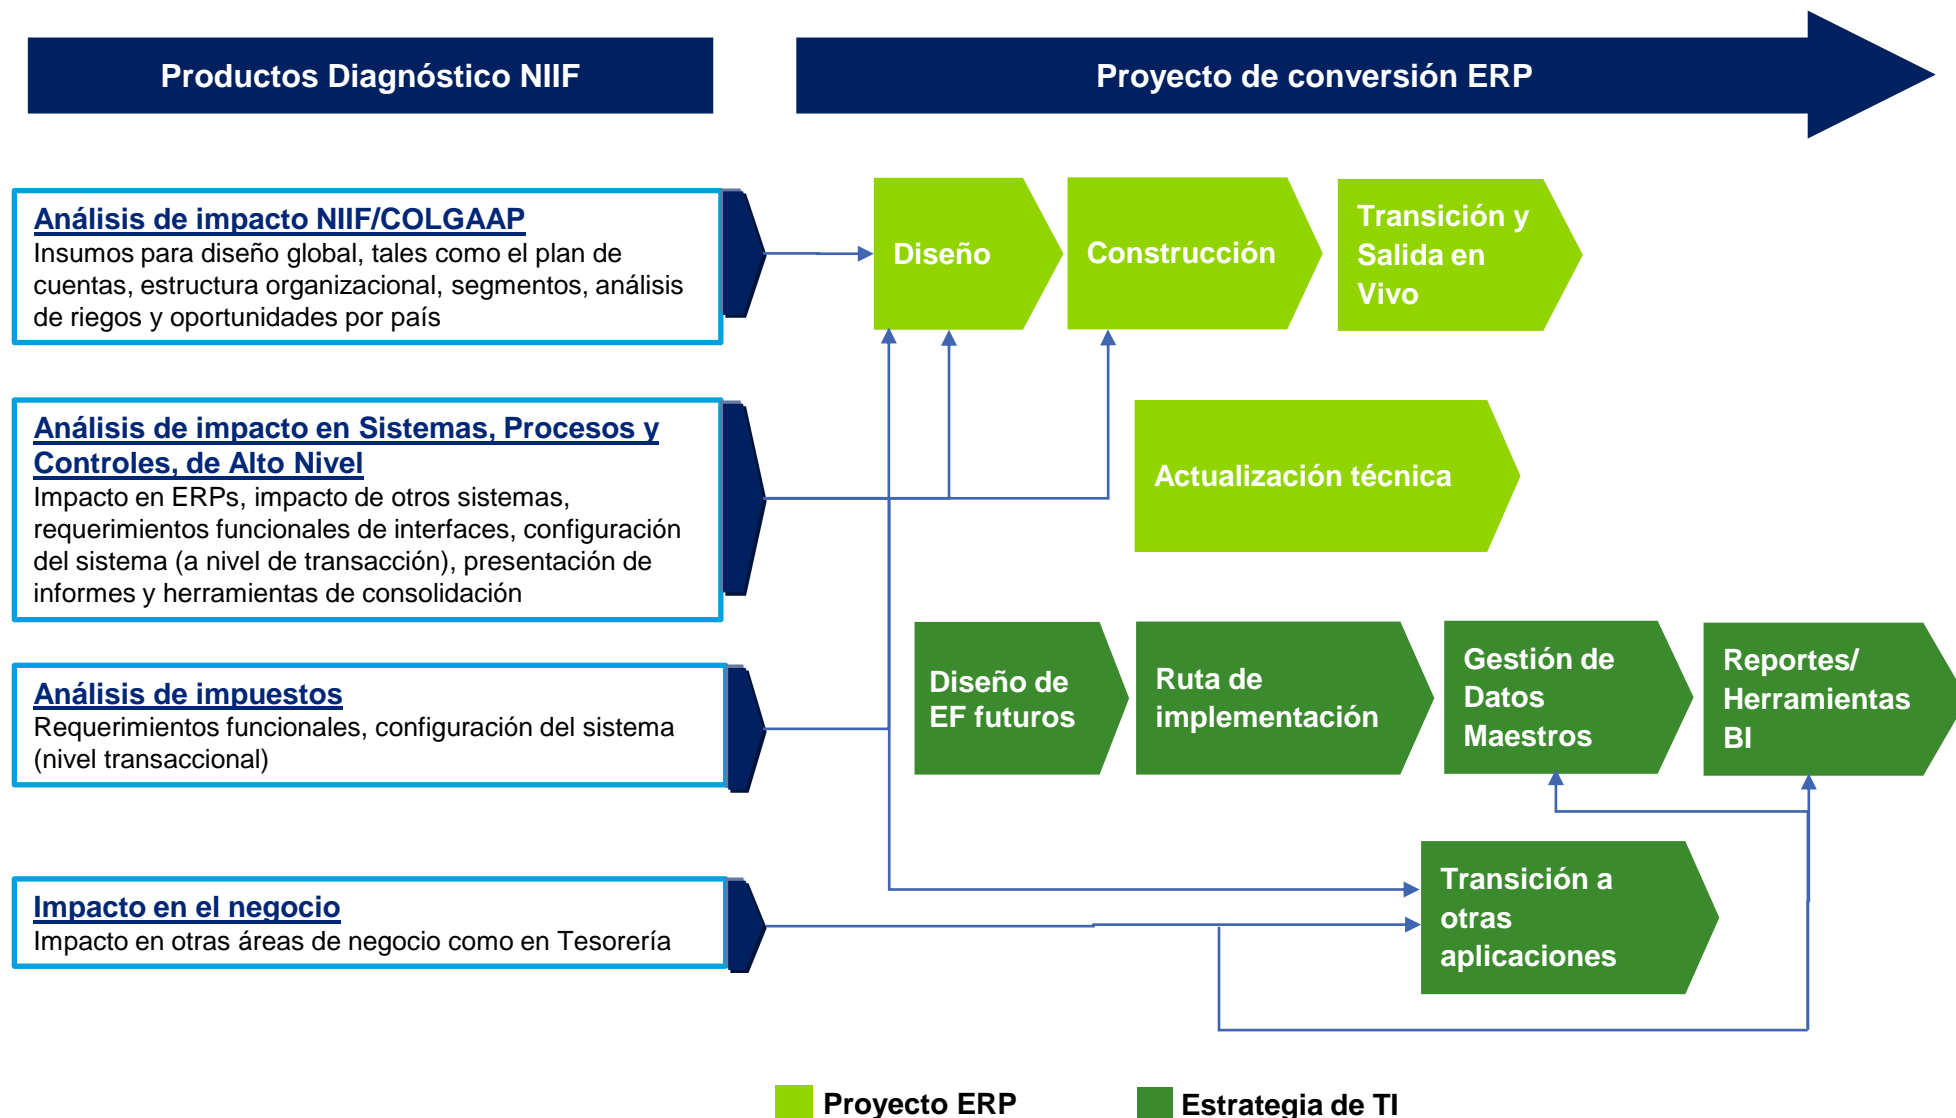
Productos Diagnóstico NIIF

Proyecto de conversión ERP

Análisis de impacto NIIF/COLGAAP
Insumos para diseño global, tales como el plan de cuentas, estructura organizacional, segmentos, análisis de riegos y oportunidades por país

Análisis de impacto en Sistemas, Procesos y Controles, de Alto Nivel
Impacto en ERPs, impacto de otros sistemas, requerimientos funcionales de interfaces, configuración del sistema (a nivel de transacción), presentación de informes y herramientas de consolidación

Análisis de impuestos
Requerimientos funcionales, configuración del sistema (nivel transaccional)

Impacto en el negocio
Impacto en otras áreas de negocio como en Tesorería

Diseño

Construcción

Transición y Salida en Vivo

Actualización técnica

Diseño de EF futuros

Ruta de implementación

Gestión de Datos Maestros

Reportes/ Herramientas BI

Transición a otras aplicaciones

Proyecto ERP

Estrategia de TI